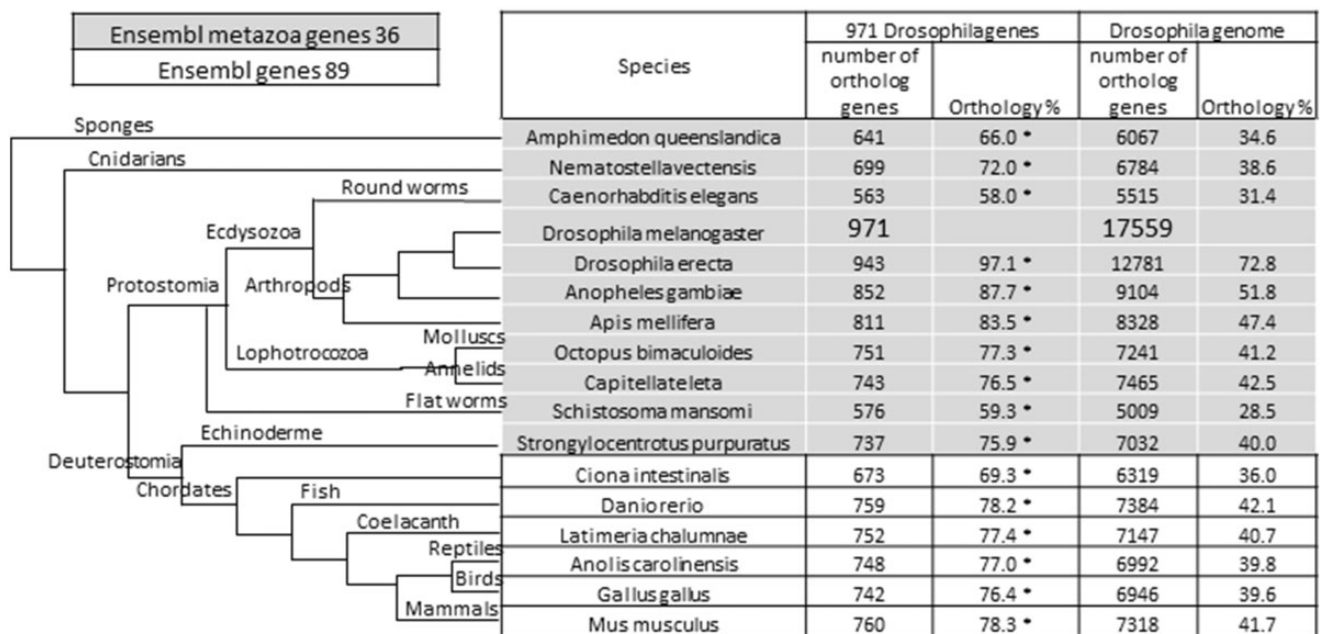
Ensembl metazoa genes 36

Ensembl genes 89

Sponges
Cnidarians
Round worms
Ecdysozoa
Protostomia
Arthropods
Molluscs
Lophotrocozoa
Annelids
Flat worms
Echinoderme
Deuterostomia
Chordates
Fish
Coelacanth
Reptiles
Birds
Mammals

| Species | 971 Drosophilagenes number of ortholog genes | 971 Drosophilagenes Orthology % | Drosophila genome number of ortholog genes | Drosophila genome Orthology % |
|---|---|---|---|---|
| Amphimedon queenslandica | 641 | 66.0 * | 6067 | 34.6 |
| Nematostellavectensis | 699 | 72.0 * | 6784 | 38.6 |
| Caenorhabditis elegans | 563 | 58.0 * | 5515 | 31.4 |
| Drosophila melanogaster | 971 | | 17559 | |
| Drosophila erecta | 943 | 97.1 * | 12781 | 72.8 |
| Anopheles gambiae | 852 | 87.7 * | 9104 | 51.8 |
| Apis mellifera | 811 | 83.5 * | 8328 | 47.4 |
| Octopus bimaculoides | 751 | 77.3 * | 7241 | 41.2 |
| Capitellateleta | 743 | 76.5 * | 7465 | 42.5 |
| Schistosoma mansomi | 576 | 59.3 * | 5009 | 28.5 |
| Strongylocentrotus purpuratus | 737 | 75.9 * | 7032 | 40.0 |
| Ciona intestinalis | 673 | 69.3 * | 6319 | 36.0 |
| Daniorerio | 759 | 78.2 * | 7384 | 42.1 |
| Latimeria chalumnae | 752 | 77.4 * | 7147 | 40.7 |
| Anolis carolinensis | 748 | 77.0 * | 6992 | 39.8 |
| Gallus gallus | 742 | 76.4 * | 6946 | 39.6 |
| Mus musculus | 760 | 78.3 * | 7318 | 41.7 |